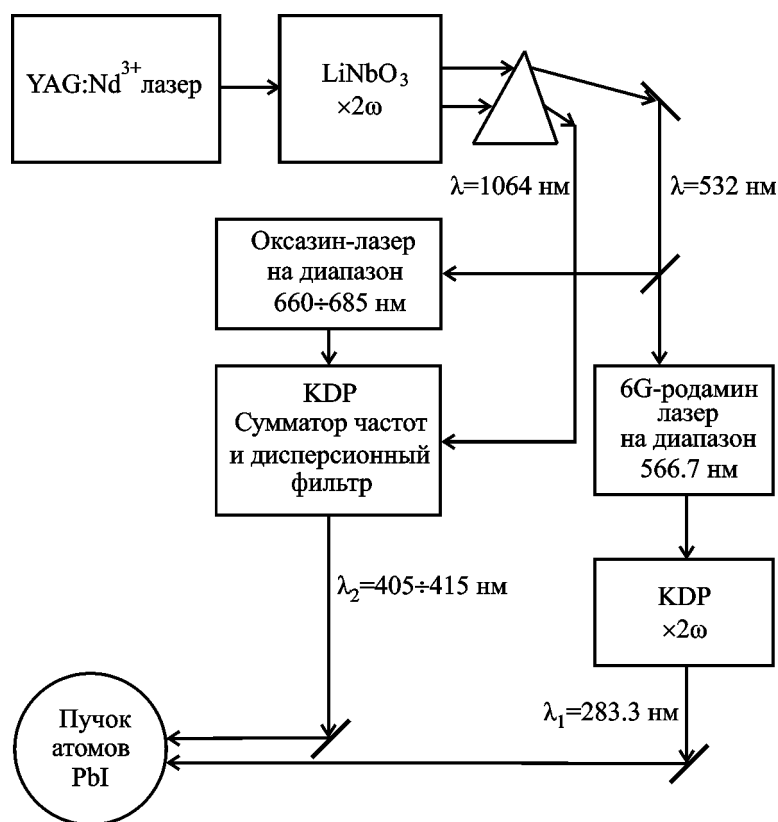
YAG:Nd$^{3+}$ лазер

$LiNbO_3$
$\times 2\omega$

$\lambda$=1064 нм

$\lambda$=532 нм

Оксазин-лазер
на диапазон
660÷685 нм

KDP
Сумматор частот
и дисперсионный
фильтр

6G-родамин
лазер
на диапазон
566.7 нм

$\lambda_2$=405÷415 нм

KDP
$\times 2\omega$

$\lambda_1$=283.3 нм

Пучок
атомов
PbI